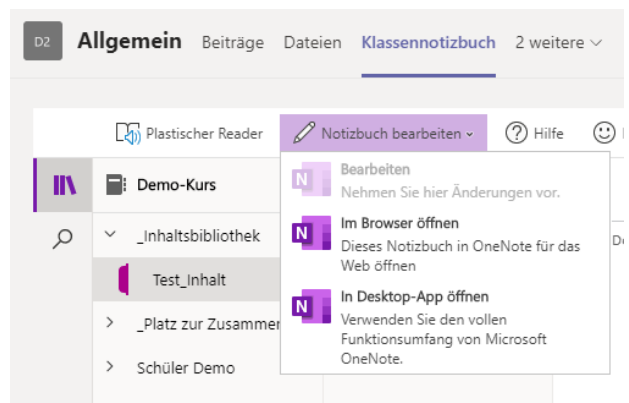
D2 Allgemein Beiträge Dateien Klassennotizbuch 2 weitere

Plastischer Reader Notizbuch bearbeiten Hilfe

Demo-Kurs

_Inhaltsbibliothek

Test_Inhalt

_Platz zur Zusammen

Schüler Demo

N Bearbeiten
Nehmen Sie hier Änderungen vor.

N Im Browser öffnen
Dieses Notizbuch in OneNote für das Web öffnen

N In Desktop-App öffnen
Verwenden Sie den vollen Funktionsumfang von Microsoft OneNote.

De